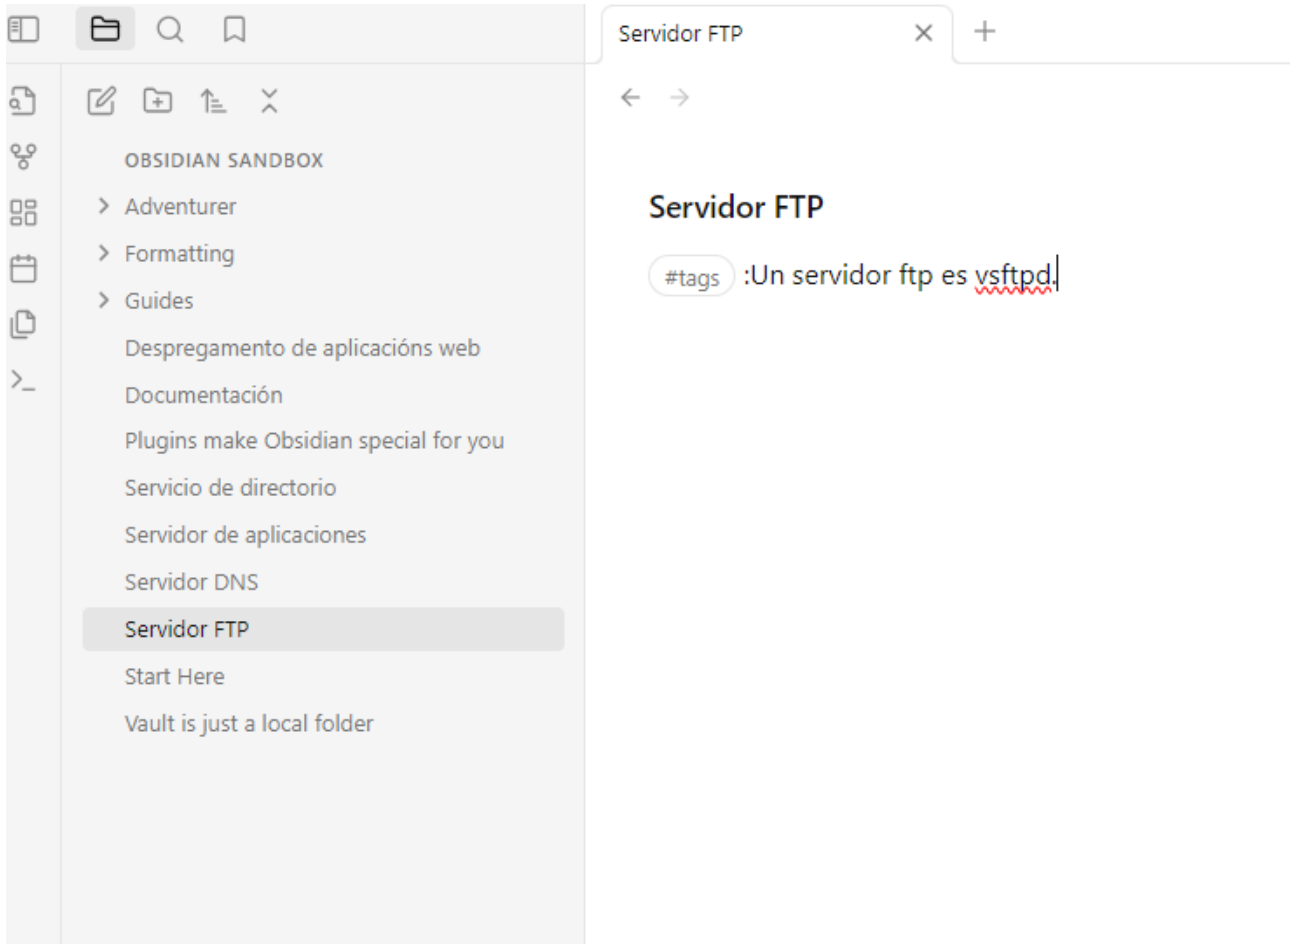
OBSIDIAN SANDBOX

> Adventurer

> Formatting

> Guides

Despregamento de aplicacións web

Documentación

Plugins make Obsidian special for you

Servicio de directorio

Servidor de aplicaciones

Servidor DNS

Servidor FTP

Start Here

Vault is just a local folder

Servidor FTP

Servidor FTP

#tags :Un servidor ftp es vsftpd.